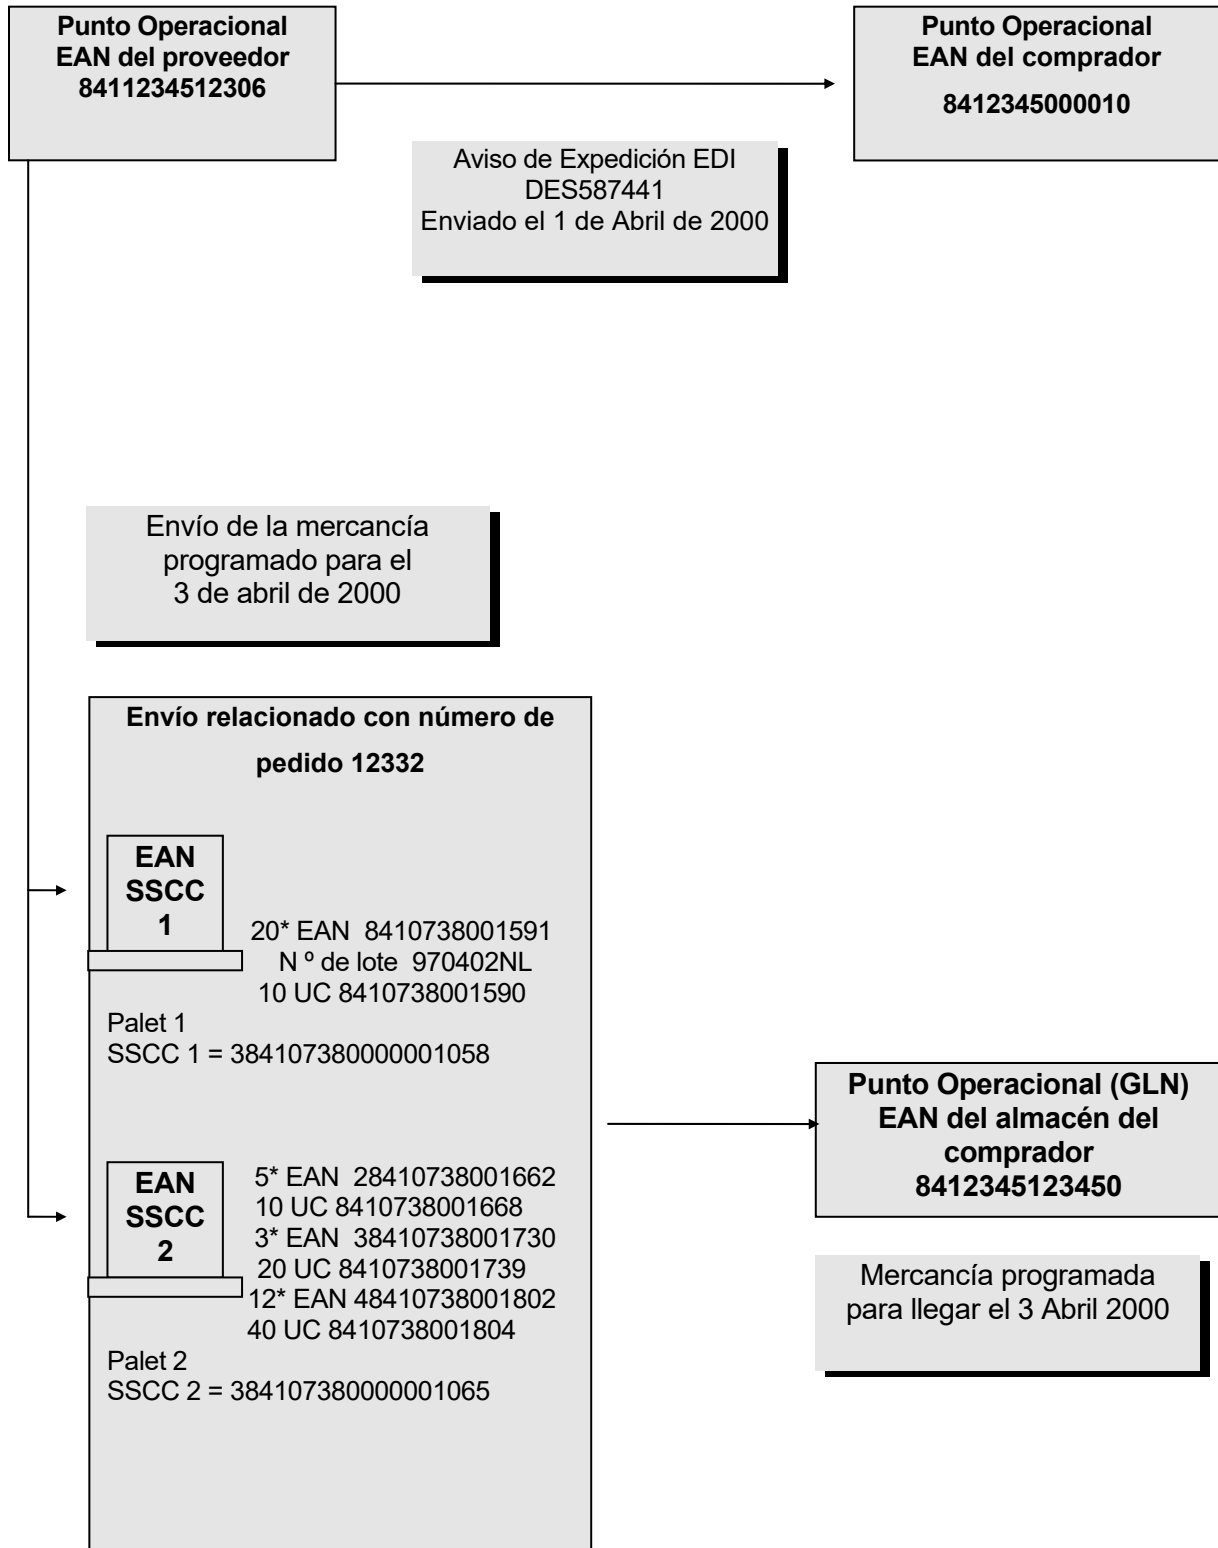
Punto Operacional
EAN del proveedor
8411234512306

Punto Operacional
EAN del comprador
8412345000010

Aviso de Expedición EDI
DES587441
Enviado el 1 de Abril de 2000

Envío de la mercancía programado para el 3 de abril de 2000

Envío relacionado con número de pedido 12332

EAN
SSCC
1

20* EAN 8410738001591
N º de lote 970402NL
10 UC 8410738001590

Palet 1
SSCC 1 = 384107380000001058

EAN
SSCC
2

5* EAN 28410738001662
10 UC 8410738001668
3* EAN 38410738001730
20 UC 8410738001739
12* EAN 48410738001802
40 UC 8410738001804

Palet 2
SSCC 2 = 384107380000001065

Punto Operacional (GLN)
EAN del almacén del comprador
8412345123450

Mercancía programada para llegar el 3 Abril 2000